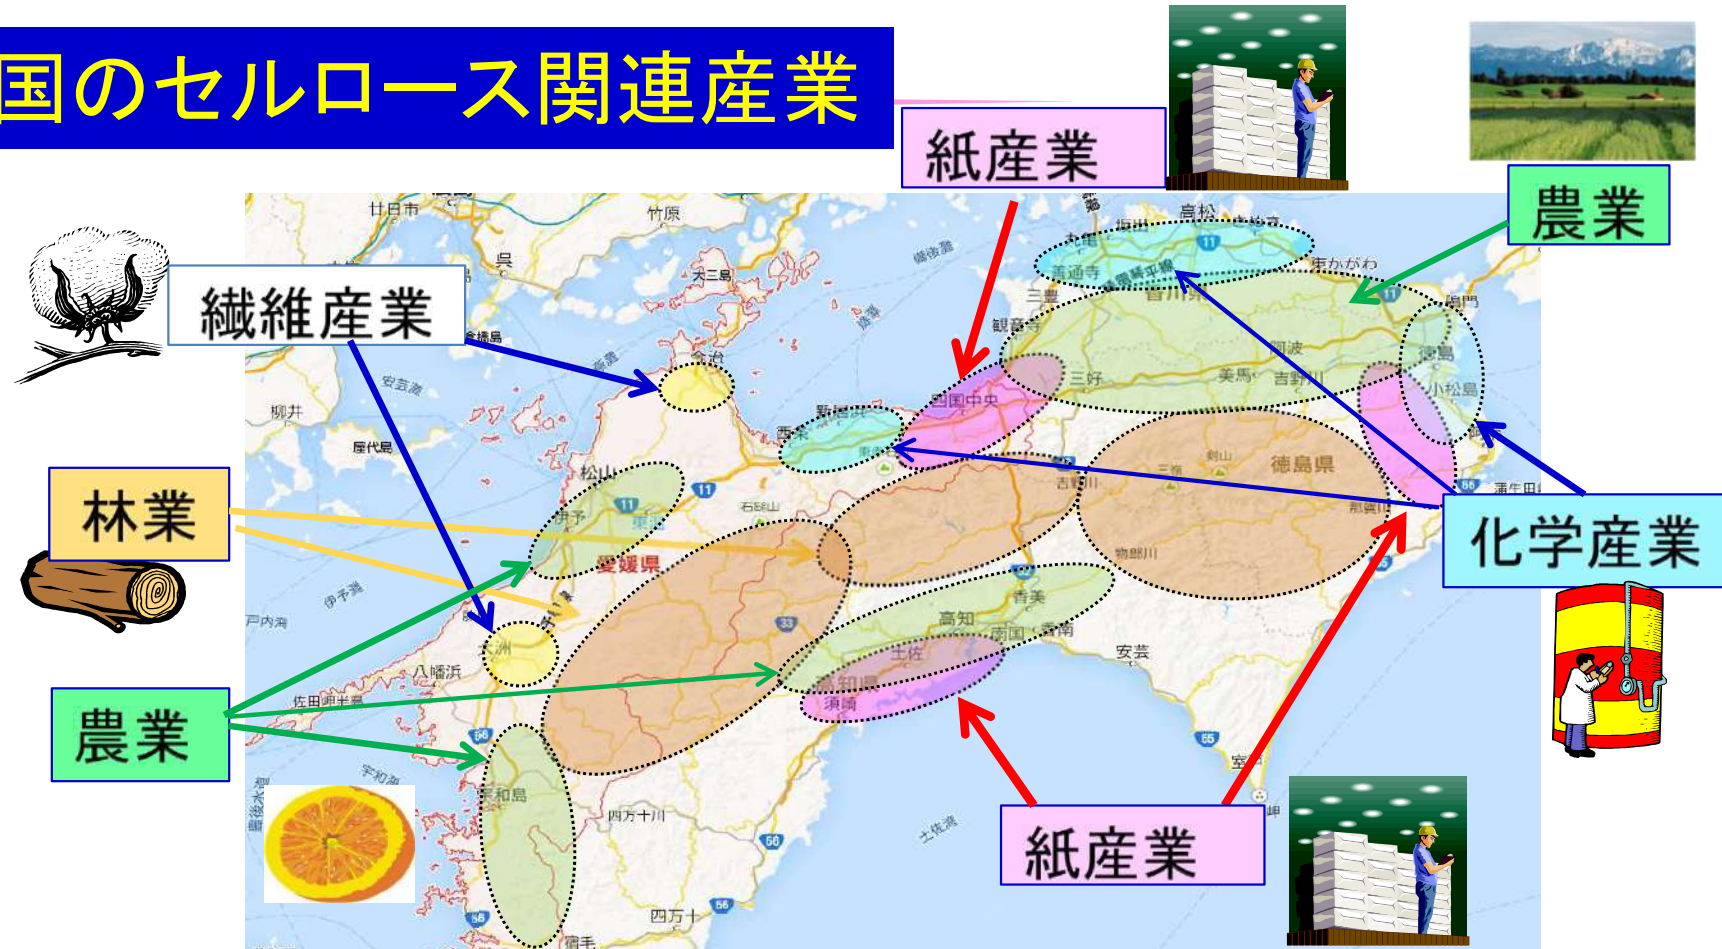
国のセルロース関連産業

紙産業

農業

繊維産業

林業

農業

化学産業

紙産業

廿日市
竹原
呉
大三島
今治
安芸灘
柳井
屋代島
松山
伊予
東温
愛媛県
伊予灘
大洲
八幡浜
佐田岬半島
宇和島
四万十川
四万十
宿毛
新居浜
西条
四国中央
石鎚山
高松
丸亀
坂出
善通寺
讃岐平野
香川県
東かがわ
三豊
観音寺
三好
美馬
吉野川
阿波
鳴門
徳島
小松島
徳島県
剣山
那賀川
物部川
吉野川
香美
高知
南国
土佐
高知県
須崎
安芸
土佐湾
室戸
蒲生田岬